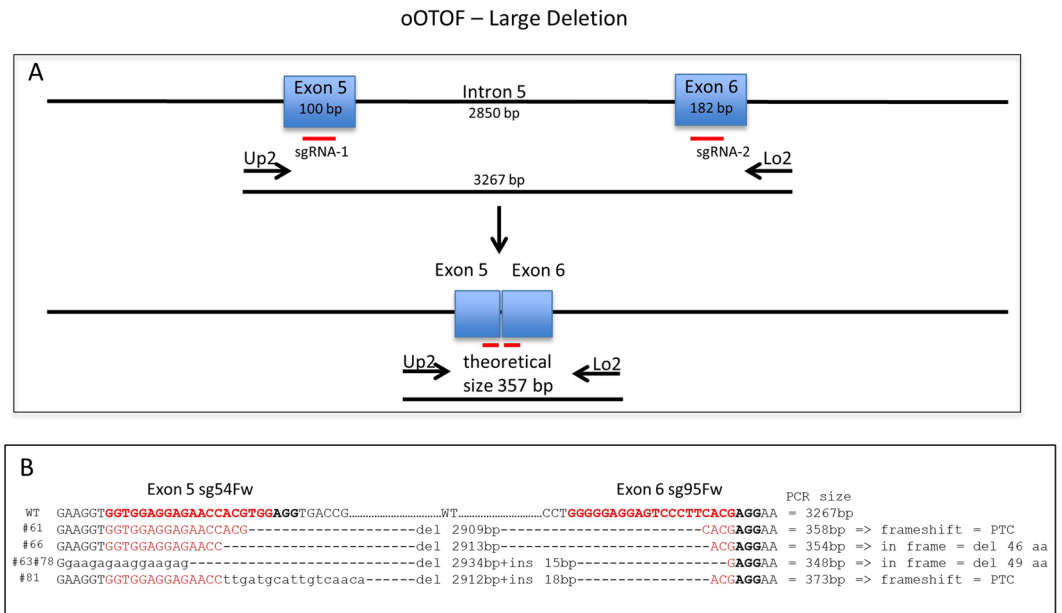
oOTOF – Large Deletion

A

Exon 5
100 bp

Intron 5
2850 bp

Exon 6
182 bp

sgRNA-1

sgRNA-2

Up2

Lo2

3267 bp

Exon 5 Exon 6

Up2

theoretical size 357 bp

Lo2

B

Exon 5 sg54Fw

Exon 6 sg95Fw

PCR size

WT GAAGGTGGTGGAGGAGAACCACGTGGAGGTGACCG..............................WT..............................CCTGGGGGAGGAGTCCCTTCACGAGGAA = 3267bp
#61 GAAGGTGGTGGAGGAGAACCACG---------------------del 2909bp-------------------------CACGAGGAA = 358bp => frameshift = PTC
#66 GAAGGTGGTGGAGGAGAACC-----------------------del 2913bp-------------------------ACGAGGAA = 354bp => in frame = del 46 aa
#63#78 Ggaagagaaggaagag----------------------------del 2934bp+ins 15bp--------------------GAGGAA = 348bp => in frame = del 49 aa
#81 GAAGGTGGTGGAGGAGAACCttgatgcattgtcaaca------del 2912bp+ins 18bp------------------ACGAGGAA = 373bp => frameshift = PTC